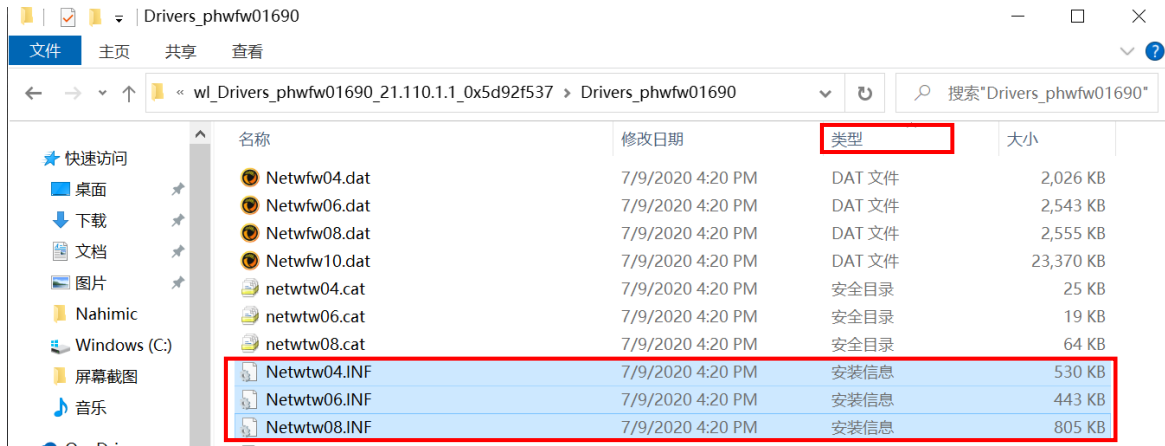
Drivers_phwfw01690

文件 主页 共享 查看

« wl_Drivers_phwfw01690_21.110.1.1_0x5d92f537 › Drivers_phwfw01690

搜索"Drivers_phwfw01690"

快速访问
桌面
下载
文档
图片
Nahimic
Windows (C:)
屏幕截图
音乐

| 名称 | 修改日期 | 类型 | 大小 |
|---|---|---|---|
| Netwfw04.dat | 7/9/2020 4:20 PM | DAT 文件 | 2,026 KB |
| Netwfw06.dat | 7/9/2020 4:20 PM | DAT 文件 | 2,543 KB |
| Netwfw08.dat | 7/9/2020 4:20 PM | DAT 文件 | 2,555 KB |
| Netwfw10.dat | 7/9/2020 4:20 PM | DAT 文件 | 23,370 KB |
| netwtw04.cat | 7/9/2020 4:20 PM | 安全目录 | 25 KB |
| netwtw06.cat | 7/9/2020 4:20 PM | 安全目录 | 19 KB |
| netwtw08.cat | 7/9/2020 4:20 PM | 安全目录 | 64 KB |
| Netwtw04.INF | 7/9/2020 4:20 PM | 安装信息 | 530 KB |
| Netwtw06.INF | 7/9/2020 4:20 PM | 安装信息 | 443 KB |
| Netwtw08.INF | 7/9/2020 4:20 PM | 安装信息 | 805 KB |